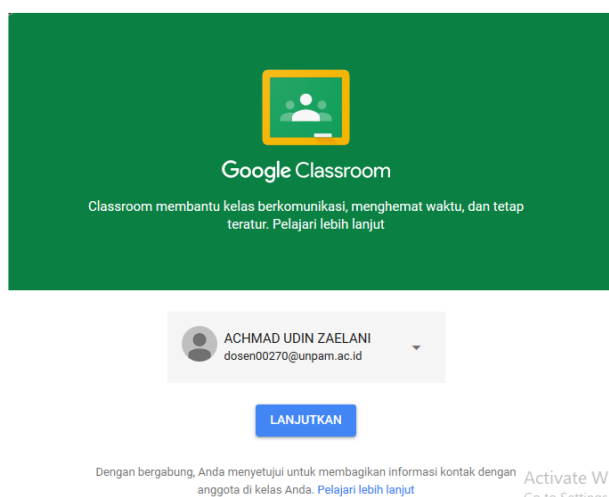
Google Classroom

Classroom membantu kelas berkomunikasi, menghemat waktu, dan tetap teratur. Pelajari lebih lanjut

ACHMAD UDIN ZAELANI
dosen00270@unpam.ac.id

LANJUTKAN

Dengan bergabung, Anda menyetujui untuk membagikan informasi kontak dengan anggota di kelas Anda. Pelajari lebih lanjut

Activate W
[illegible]